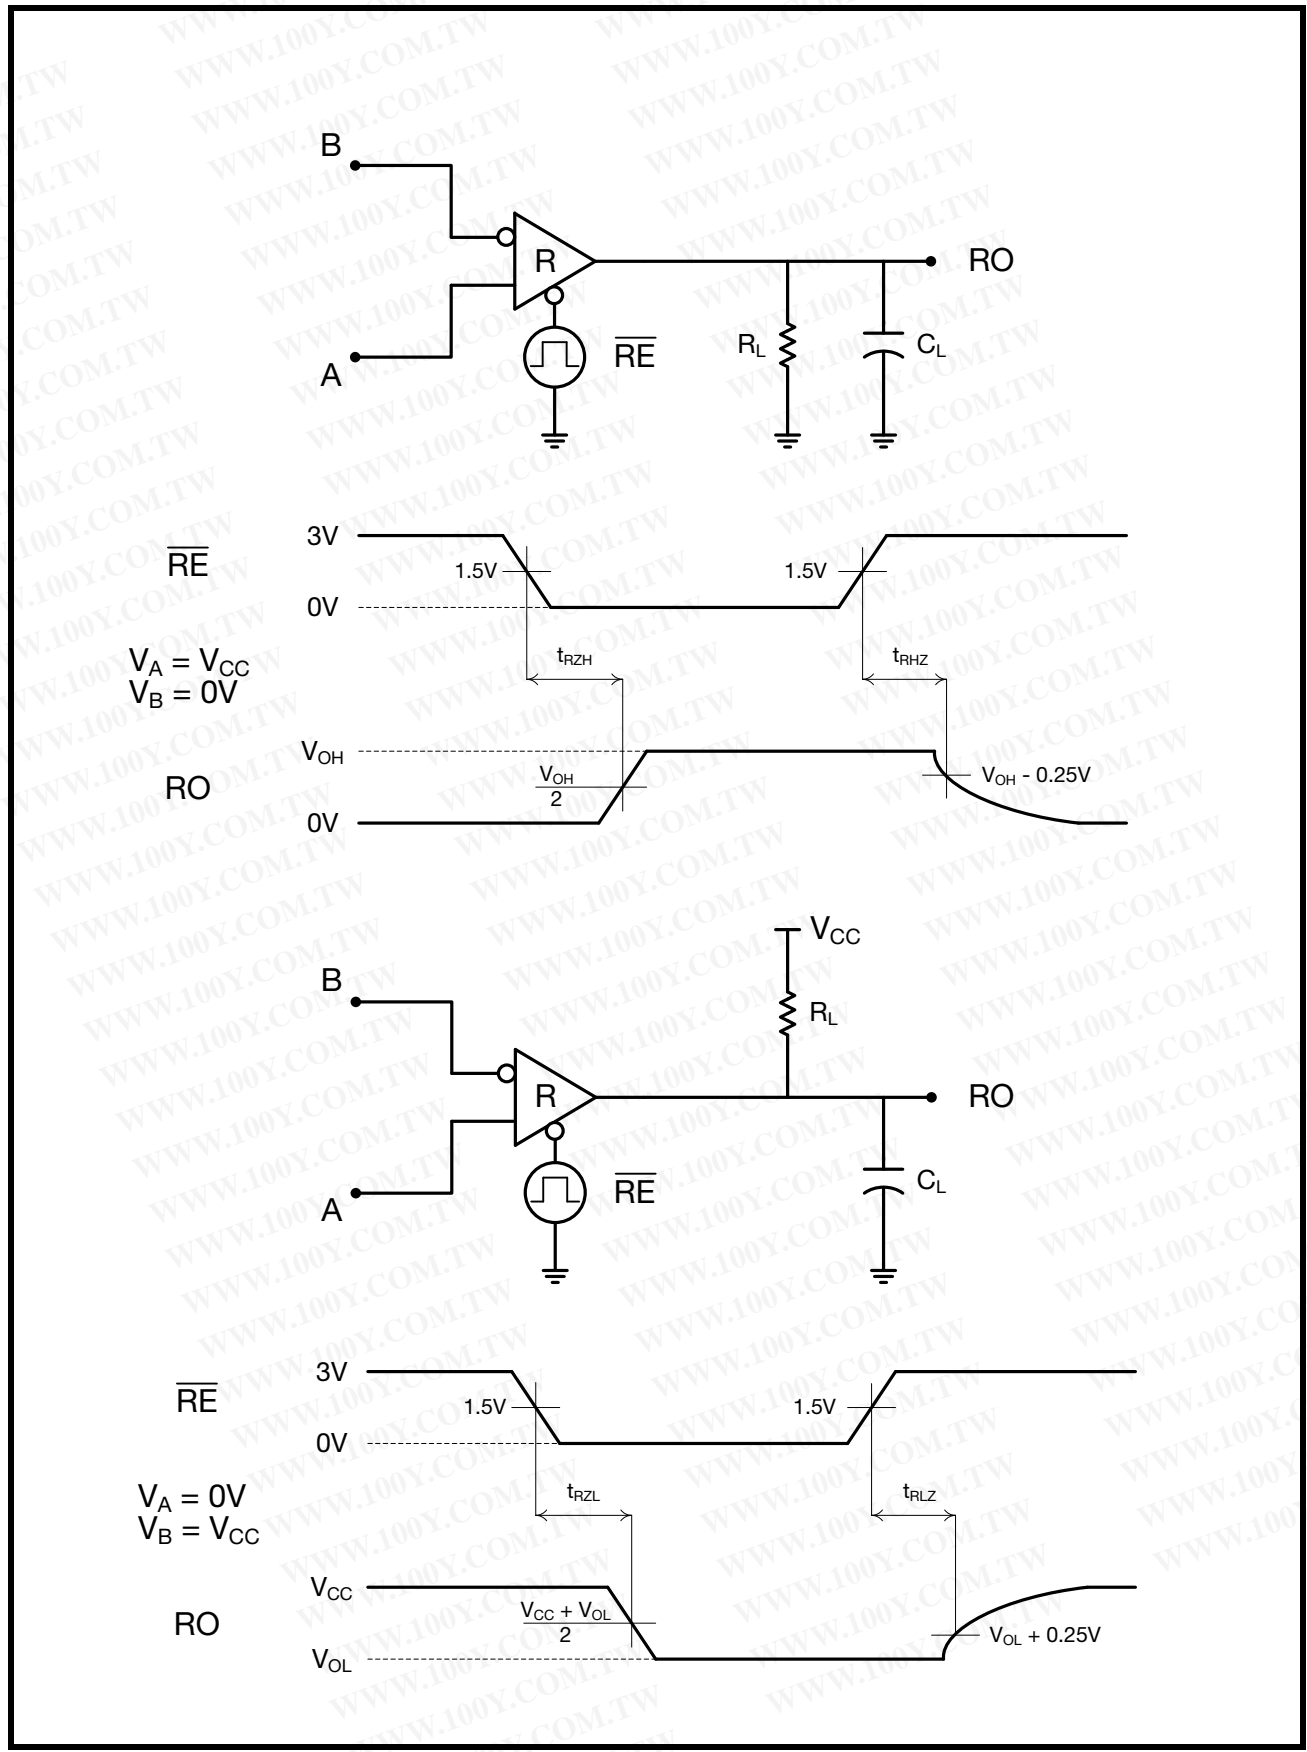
B

R

RO

A

$\overline{RE}$

$R_L$

$C_L$

3V

$\overline{RE}$

1.5V

1.5V

0V

$V_A = V_{CC}$
$V_B = 0V$

$t_{RZH}$

$t_{RHZ}$

$V_{OH}$

RO

$\frac{V_{OH}}{2}$

$V_{OH}$ - 0.25V

0V

$V_{CC}$

B

$R_L$

R

RO

A

$\overline{RE}$

$C_L$

3V

$\overline{RE}$

1.5V

1.5V

0V

$V_A = 0V$
$V_B = V_{CC}$

$t_{RZL}$

$t_{RLZ}$

$V_{CC}$

RO

$\frac{V_{CC} + V_{OL}}{2}$

$V_{OL}$ + 0.25V

$V_{OL}$

WWW.100Y.COM.TW